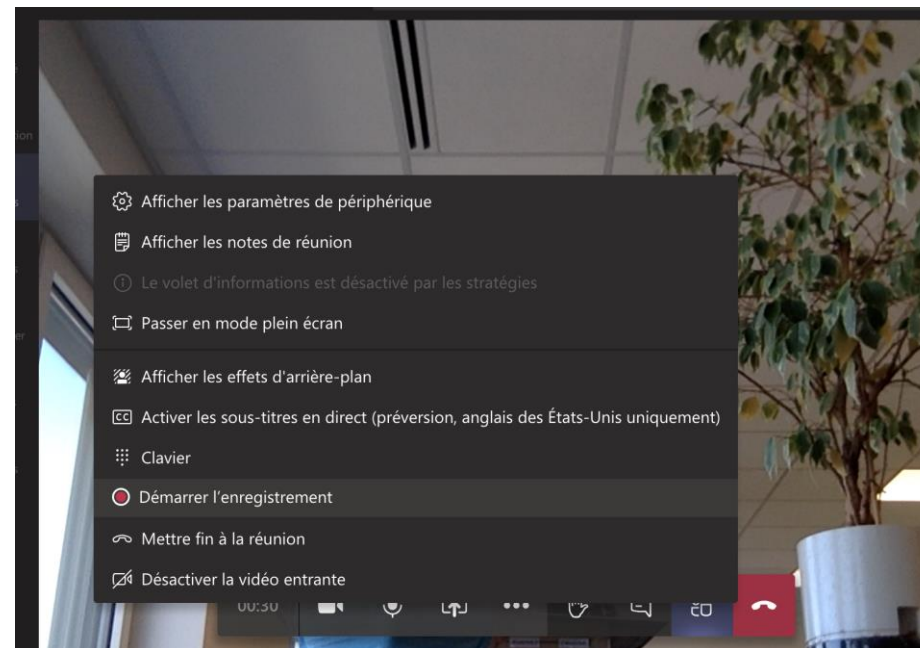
Afficher les paramètres de périphérique

Afficher les notes de réunion

Le volet d'informations est désactivé par les stratégies

Passer en mode plein écran

Afficher les effets d'arrière-plan

Activer les sous-titres en direct (préversion, anglais des États-Unis uniquement)

Clavier

Démarrer l'enregistrement

Mettre fin à la réunion

Désactiver la vidéo entrante

00:30